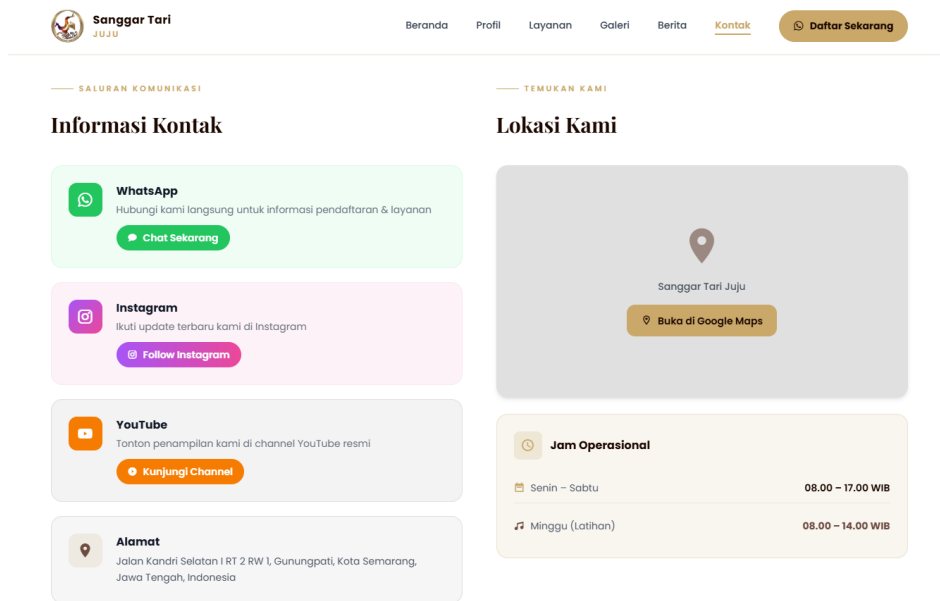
Sanggar Tari
JUJU

Beranda Profil Layanan Galeri Berita Kontak Daftar Sekarang

SALURAN KOMUNIKASI

Informasi Kontak

WhatsApp
Hubungi kami langsung untuk informasi pendaftaran & layanan
Chat Sekarang

Instagram
Ikuti update terbaru kami di Instagram
Follow Instagram

YouTube
Tonton penampilan kami di channel YouTube resmi
Kunjungi Channel

Alamat
Jalan Kandri Selatan I RT 2 RW 1, Gunungpati, Kota Semarang, Jawa Tengah, Indonesia

TEMUKAN KAMI

Lokasi Kami

Sanggar Tari Juju
Buka di Google Maps

Jam Operasional

| Senin – Sabtu | 08.00 – 17.00 WIB |
|---|---|
| Minggu (Latihan) | 08.00 – 14.00 WIB |